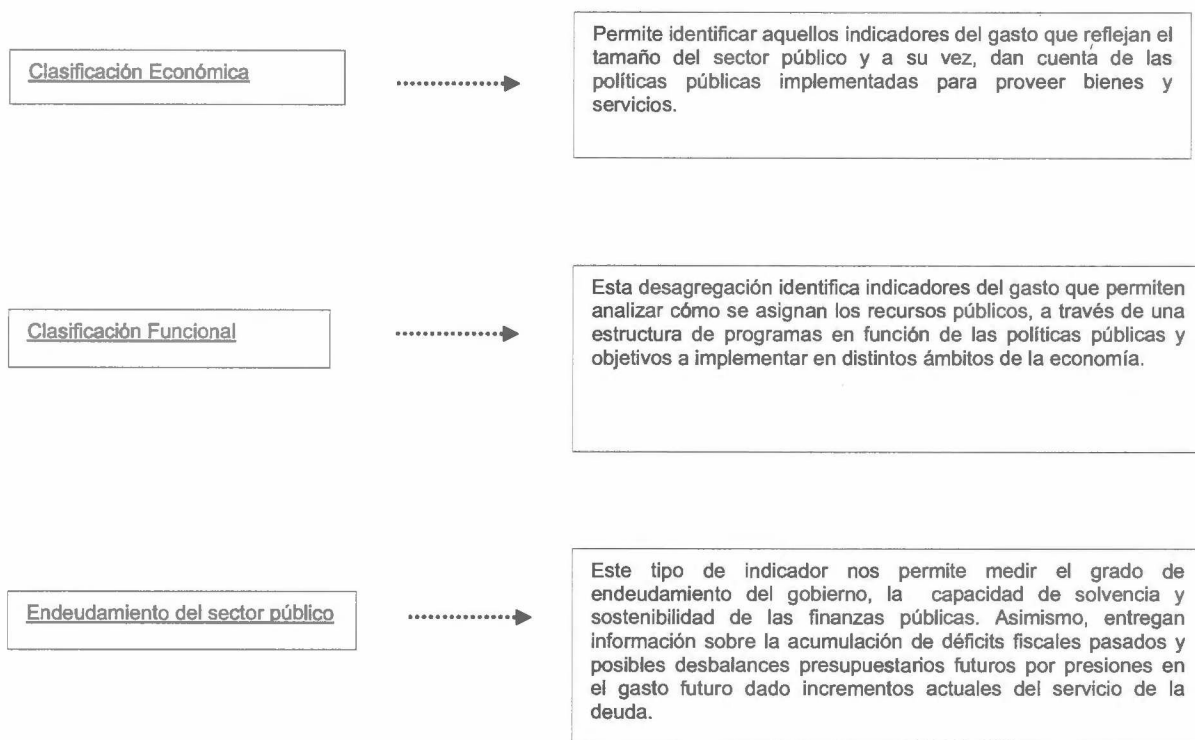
Clasificación Económica

Permite identificar aquellos indicadores del gasto que reflejan el tamaño del sector público y a su vez, dan cuenta de las políticas públicas implementadas para proveer bienes y servicios.

Clasificación Funcional

Esta desagregación identifica indicadores del gasto que permiten analizar cómo se asignan los recursos públicos, a través de una estructura de programas en función de las políticas públicas y objetivos a implementar en distintos ámbitos de la economía.

Endeudamiento del sector público

Este tipo de indicador nos permite medir el grado de endeudamiento del gobierno, la capacidad de solvencia y sostenibilidad de las finanzas públicas. Asimismo, entregan información sobre la acumulación de déficits fiscales pasados y posibles desbalances presupuestarios futuros por presiones en el gasto futuro dado incrementos actuales del servicio de la deuda.